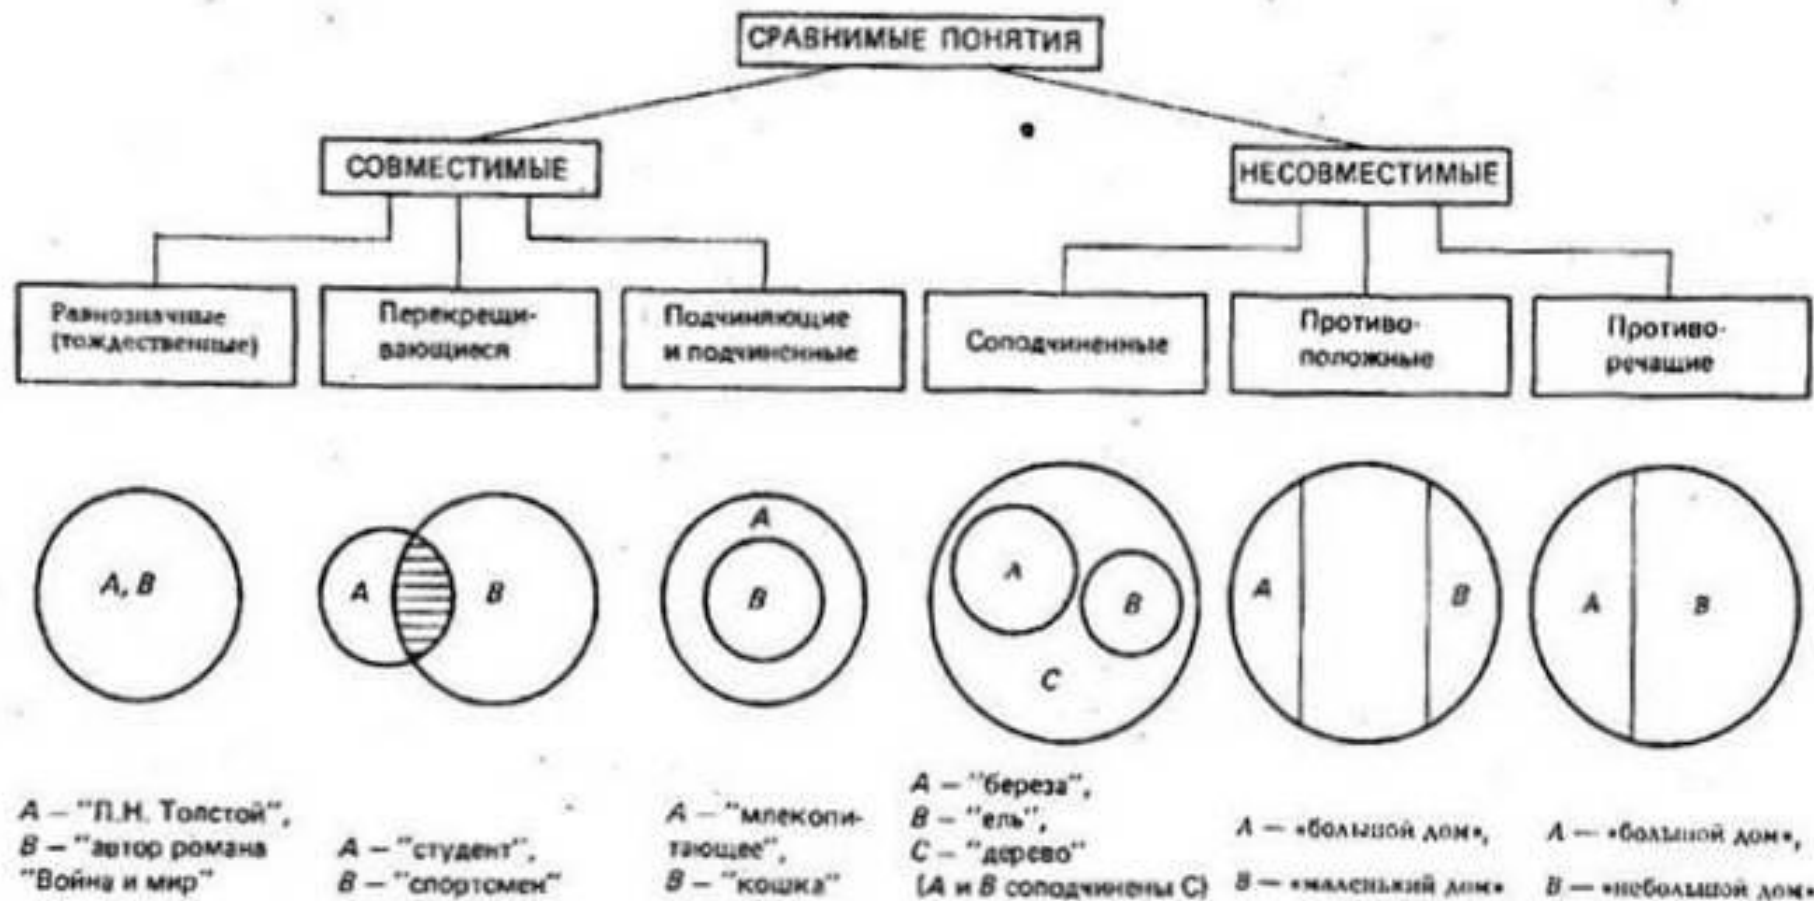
СРАВНИМЫЕ ПОНЯТИЯ

СОВМЕСТИМЫЕ

НЕСОВМЕСТИМЫЕ

Равнозначные (тождественные)

Перекрещивающиеся

Подчиняющие и подчиненные

Соподчиненные

Противоположные

Противоречащие

A, B

A

B

A

B

A

B

C

A

B

A

B

A – "Л.Н. Толстой", B – "автор романа "Война и мир"

A – "студент", B – "спортсмен"

A – "млекопитающее", B – "кошка"

A – "береза", B – "ель", C – "дерево" (A и B соподчинены C)

A – «большой дом», B – «маленький дом»

A – «большой дом», B – «небольшой дом»